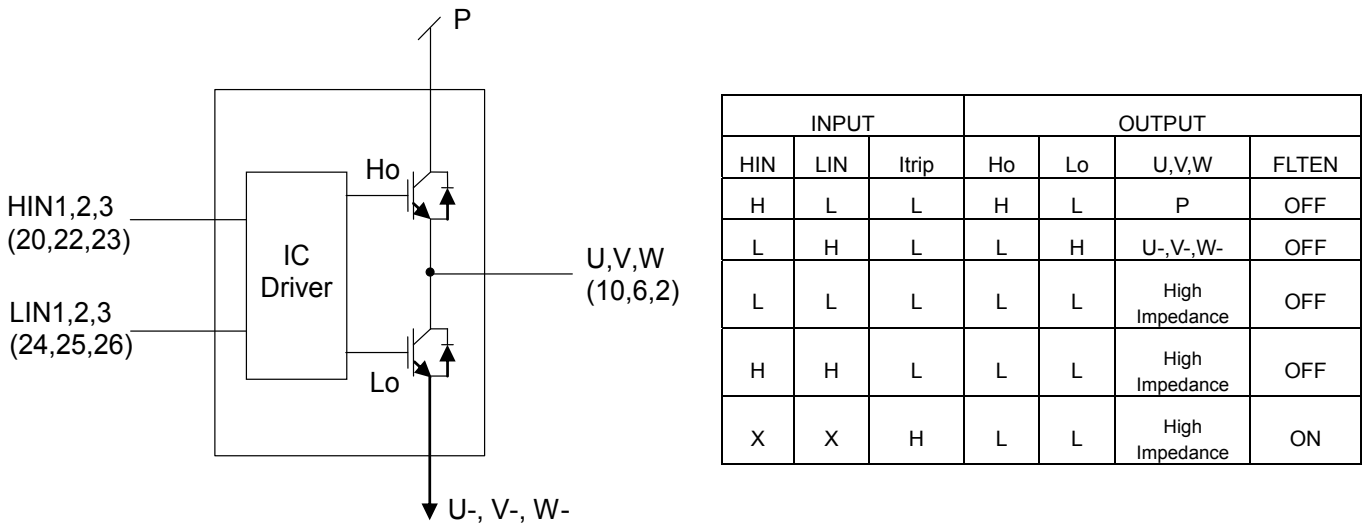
P

Ho

HIN1,2,3
(20,22,23)

IC
Driver

U,V,W
(10,6,2)

LIN1,2,3
(24,25,26)

Lo

U-, V-, W-

| INPUT | | | OUTPUT | | | |
|---|---|---|---|---|---|---|
| HIN | LIN | Itrip | Ho | Lo | U,V,W | FLTEN |
| H | L | L | H | L | P | OFF |
| L | H | L | L | H | U-,V-,W- | OFF |
| L | L | L | L | L | High Impedance | OFF |
| H | H | L | L | L | High Impedance | OFF |
| X | X | H | L | L | High Impedance | ON |